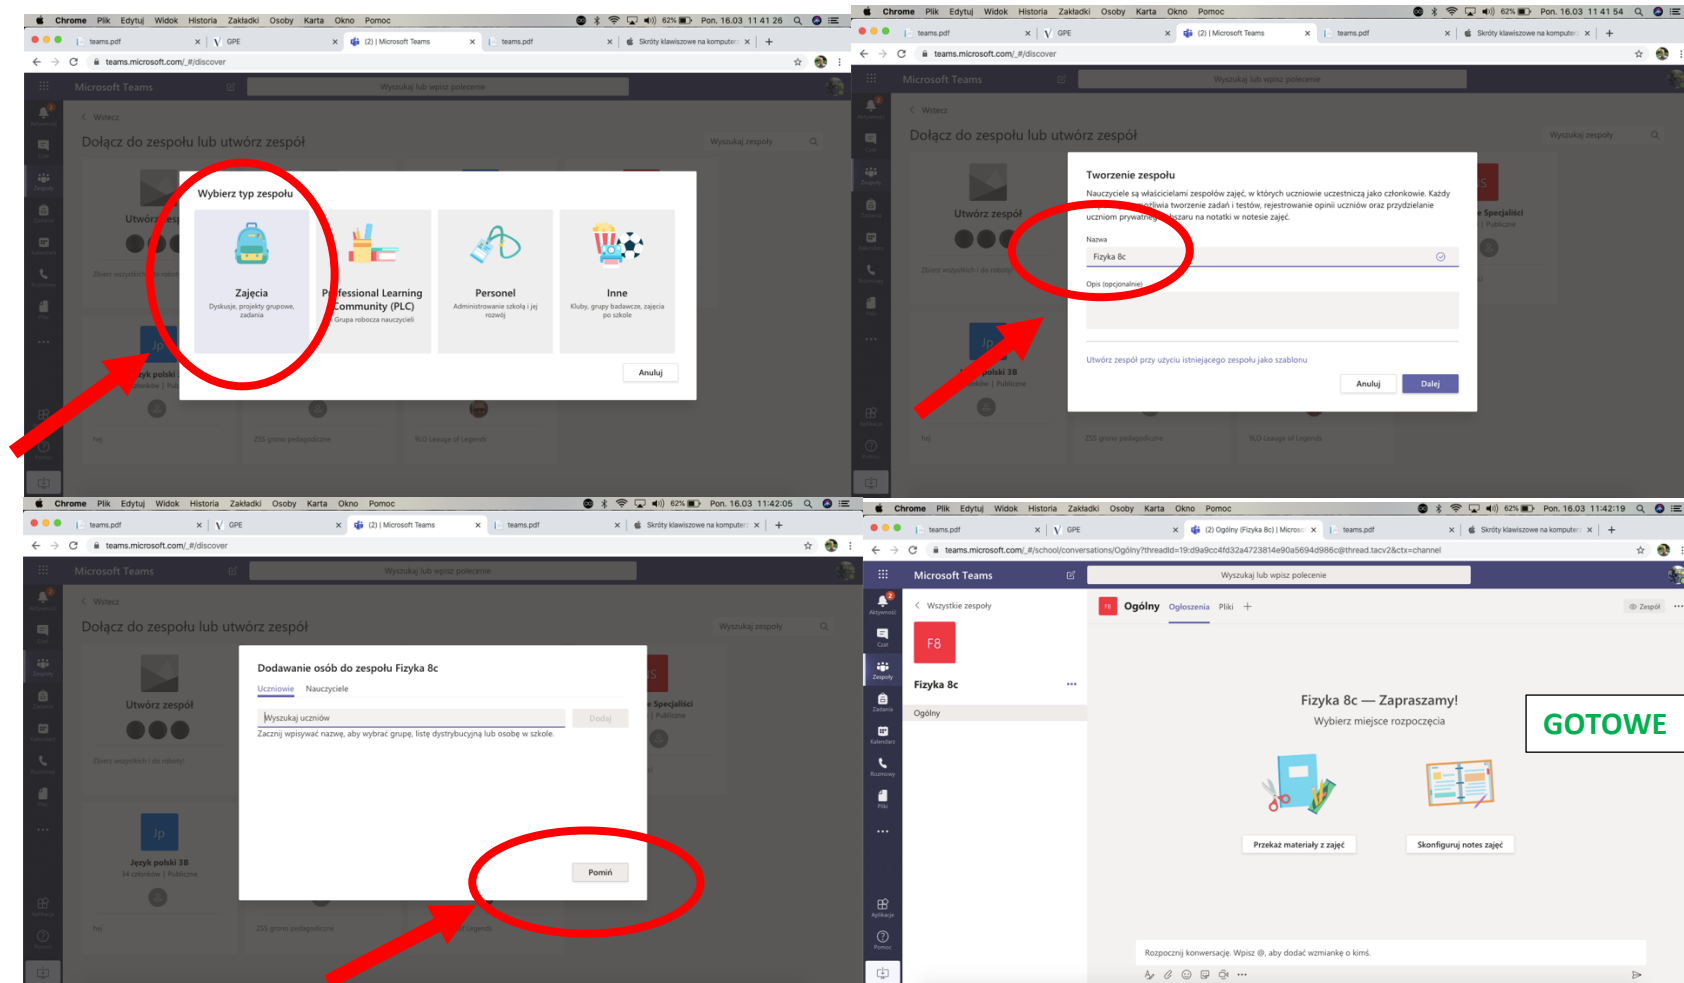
Chrome Plik Edytuj Widok Historia Zakładki Osoby Karta Okno Pomoc 62% Pon. 16.03 11 41 26

teams.pdf | GPE | (2) | Microsoft Teams | teams.pdf | Skróty klawiszowe na komputer

teams.microsoft.com/_#/discover

Microsoft Teams

Wyszukaj lub wpisz polecenie

Wstecz

Dołącz do zespołu lub utwórz zespół

Wyszukaj zespoły

Wybierz typ zespołu

Zajęcia
Dyskusje, projekty grupowe, zadania

Professional Learning Community (PLC)
Grupa robocza nauczycieli

Personel
Administrowanie szkołą i jej rozwój

Inne
Kluby, grupy badawcze, zajęcia po szkole

Anuluj

Chrome Plik Edytuj Widok Historia Zakładki Osoby Karta Okno Pomoc 62% Pon. 16.03 11 41 54

teams.pdf | GPE | (2) | Microsoft Teams | teams.pdf | Skróty klawiszowe na komputer

teams.microsoft.com/_#/discover

Microsoft Teams

Wyszukaj lub wpisz polecenie

Wstecz

Dołącz do zespołu lub utwórz zespół

Utwórz zespół

Tworzenie zespołu

Nauczyciele są właścicielami zespołów zajęć, w których uczniowie uczestniczą jako członkowie. Każdy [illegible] umożliwia tworzenie zadań i testów, rejestrowanie opinii uczniów oraz przydzielanie uczniom prywatnego obszaru na notatki w notesie zajęć.

Nazwa

Fizyka 8c

Opis (opcjonalnie)

Utwórz zespół przy użyciu istniejącego zespołu jako szablonu

Anuluj Dalej

Chrome Plik Edytuj Widok Historia Zakładki Osoby Karta Okno Pomoc 62% Pon. 16.03 11:42:05

teams.pdf | GPE | (2) | Microsoft Teams | teams.pdf | Skróty klawiszowe na komputer

teams.microsoft.com/_#/discover

Microsoft Teams

Wyszukaj lub wpisz polecenie

Wstecz

Dołącz do zespołu lub utwórz zespół

Wyszukaj zespoły

Utwórz zespół

Język polski 3B
34 członków | Publiczne

Dodawanie osób do zespołu Fizyka 8c

Uczniowie Nauczyciele

Wyszukaj uczniów

Dodaj

Zacznij wpisywać nazwę, aby wybrać grupę, listę dystrybucyjną lub osobę w szkole.

Pomiń

Chrome Plik Edytuj Widok Historia Zakładki Osoby Karta Okno Pomoc 62% Pon. 16.03 11:42:19

teams.pdf | GPE | (2) Ogólny (Fizyka 8c) | Microso | teams.pdf | Skróty klawiszowe na komputer

teams.microsoft.com/_#/school/conversations/Ogólny?threadId=19:d9a9cc4fd32a4723814e90a5694d986c@thread.tacv2&ctx=channel

Microsoft Teams

Wyszukaj lub wpisz polecenie

Aktywność
Czat
Zespoły
Zadania
Kalendarz
Rozmowy
Pliki
Aplikacje
Pomoc

Wszystkie zespoły

F8

Fizyka 8c

Ogólny

Ogólny Ogłoszenia Pliki

Zespół

Fizyka 8c — Zapraszamy!

Wybierz miejsce rozpoczęcia

GOTOWE

Przekaż materiały z zajęć

Skonfiguruj notes zajęć

Rozpocznij konwersację. Wpisz @, aby dodać wzmiankę o kimś.